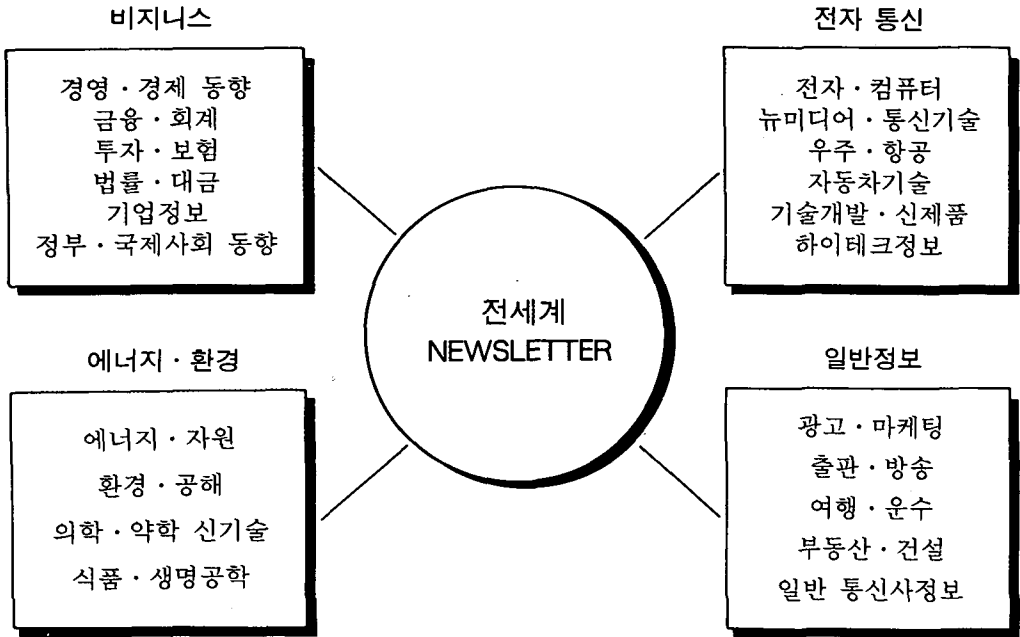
비지니스

경영 · 경제 동향
금융 · 회계
투자 · 보험
법률 · 대금
기업정보
정부 · 국제사회 동향

전자 통신

전자 · 컴퓨터
뉴미디어 · 통신기술
우주 · 항공
자동차기술
기술개발 · 신제품
하이테크정보

전세계
NEWSLETTER

에너지 · 환경

에너지 · 자원
환경 · 공해
의학 · 약학 신기술
식품 · 생명공학

일반정보

광고 · 마케팅
출판 · 방송
여행 · 운수
부동산 · 건설
일반 통신사정보